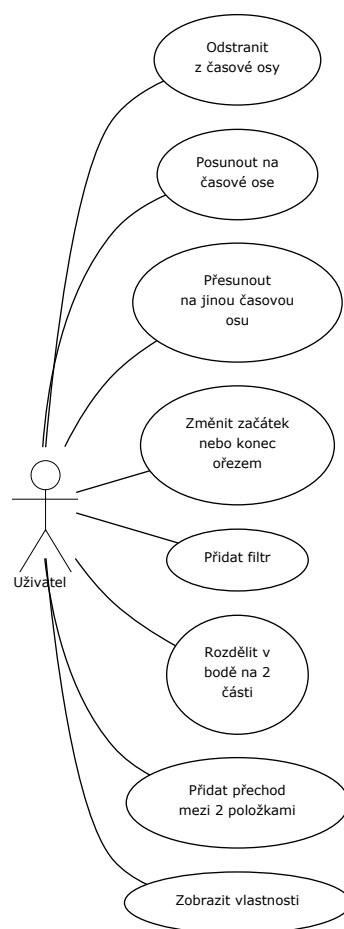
Odstranit z časové osy

Posunout na časové ose

Přesunout na jinou časovou osu

Změnit začátek nebo konec ořezem

Přidat filtr

Rozdělit v bodě na 2 části

Přidat přechod mezi 2 položkami

Zobrazit vlastnosti

Uživatel